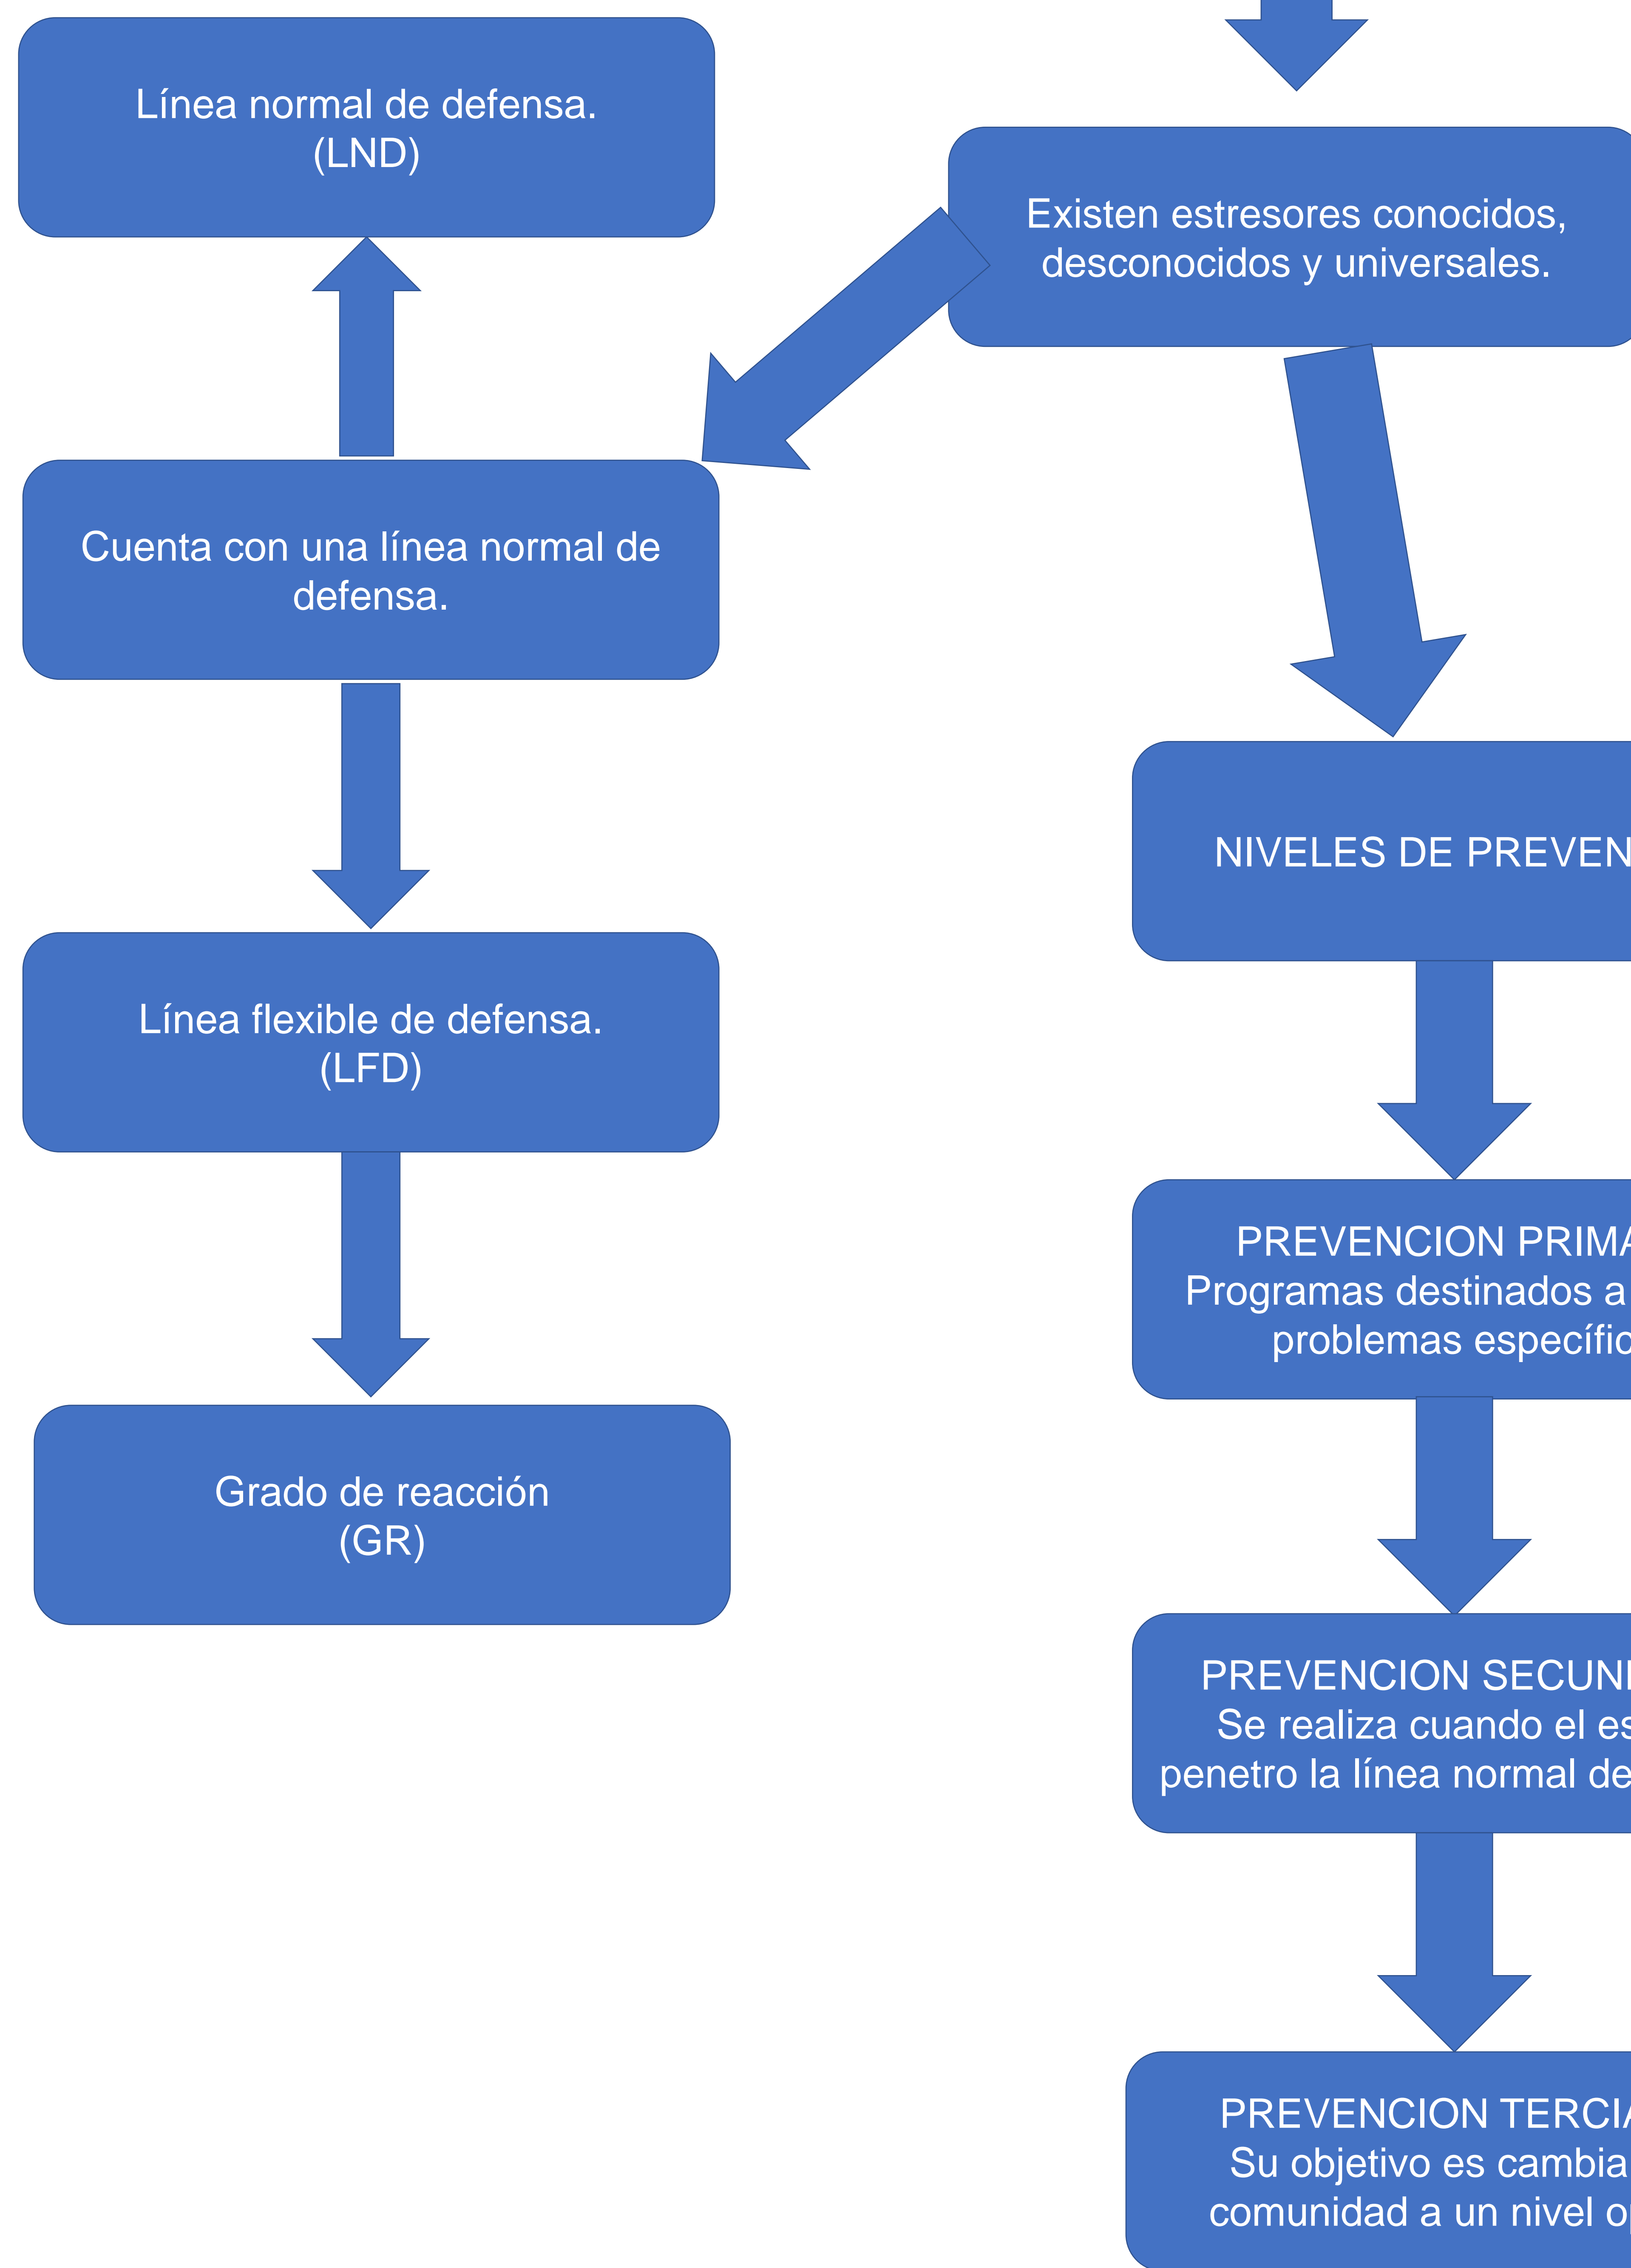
Línea normal de defensa.
(LND)

Existen estresores conocidos, desconocidos y universales.

Cuenta con una línea normal de defensa.

NIVELES DE PREVEN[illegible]

Línea flexible de defensa.
(LFD)

PREVENCION PRIM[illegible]
Programas destinados a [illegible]
problemas específic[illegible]

Grado de reacción
(GR)

PREVENCION SECUN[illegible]
Se realiza cuando el es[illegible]
penetro la línea normal de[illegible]

PREVENCION TERCI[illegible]
Su objetivo es cambia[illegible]
comunidad a un nivel o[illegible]